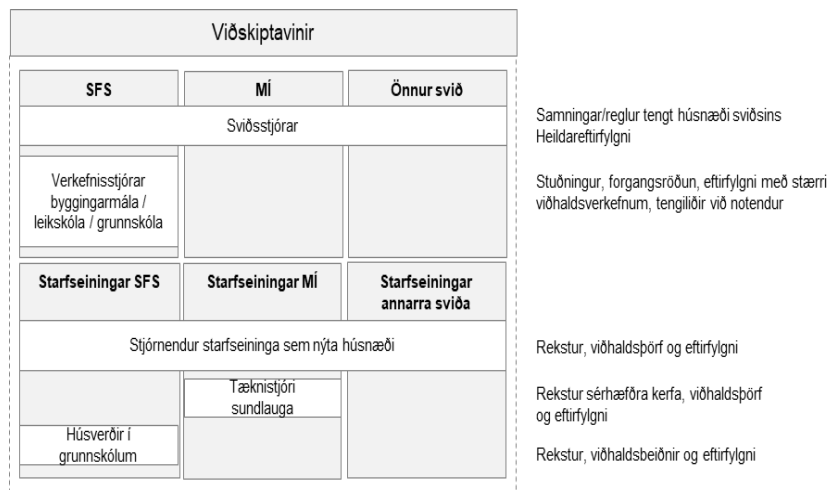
Viðskiptavinir

SFS

MÍ

Önnur svið

Sviðsstjórar

Samningar/reglur tengt húsnæði sviðsins
Heildareftirfylgni

Verkefnisstjórar byggingarmála / leikskóla / grunnskóla

Stuðningur, forgangsröðun, eftirfylgni með stærri viðhaldsverkefnum, tengiliðir við notendur

Starfseiningar SFS

Starfseiningar MÍ

Starfseiningar annarra sviða

Stjórnendur starfseininga sem nýta húsnæði

Rekstur, viðhaldsþörf og eftirfylgni

Tæknistjóri sundlauga

Rekstur sérhæfðra kerfa, viðhaldsþörf og eftirfylgni

Húsverðir í grunnskólum

Rekstur, viðhaldsbeiðnir og eftirfylgni